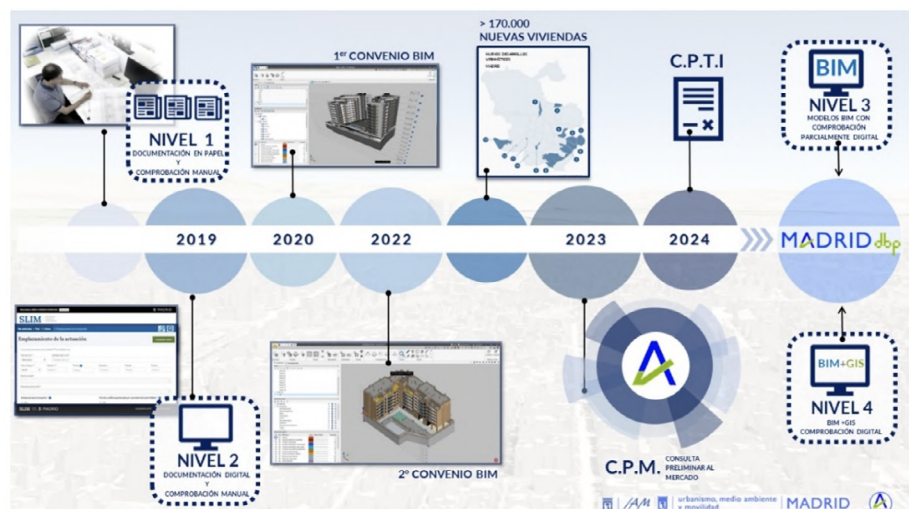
> 170.000
NUEVAS VIVIENDAS

1$^{er}$ CONVENIO BIM

C.P.T.I

BIM

NIVEL 3
MODELOS BIM CON COMPROBACIÓN PARCIALMENTE DIGITAL

NIVEL 1
DOCUMENTACIÓN EN PAPEL Y COMPROBACIÓN MANUAL

2019

2020

2022

2023

2024

MADRID dbp

SLIM

Emplazamiento de la actuación

NIVEL 2
DOCUMENTACIÓN DIGITAL Y COMPROBACIÓN MANUAL

2º CONVENIO BIM

C.P.M.
CONSULTA PRELIMINAR AL MERCADO

BIM+GIS

NIVEL 4
BIM +GIS COMPROBACIÓN DIGITAL

urbanismo, medio ambiente y movilidad

MADRID